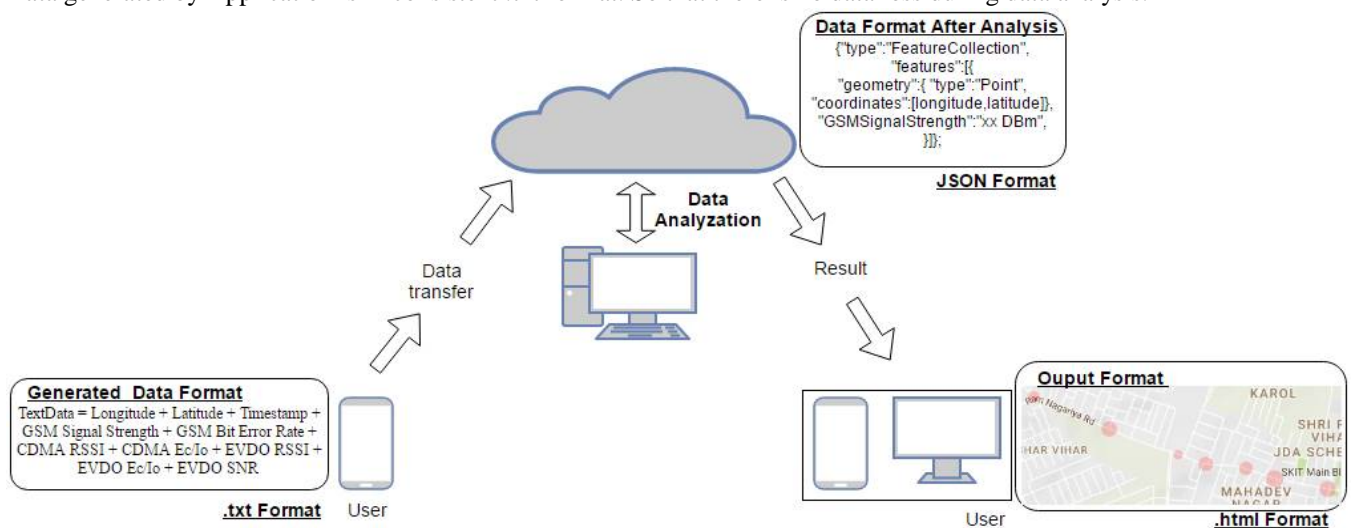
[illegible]

Data Format After Analysis
{"type":"FeatureCollection",
"features":[{
"geometry":{ "type":"Point",
"coordinates":[longitude,latitude]},
"GSMSignalStrength":"xx DBm",
}]};

JSON Format

Data Analyzation

Data transfer

Result

Generated Data Format
TextData = Longitude + Latitude + Timestamp + GSM Signal Strength + GSM Bit Error Rate + CDMA RSSI + CDMA Ec/Io + EVDO RSSI + EVDO Ec/Io + EVDO SNR

.txt Format

User

Ouput Format
KAROL
Sant Nagariya Rd
SHRI F
VIHA
HAR VIHAR
JDA SCHE
SKIT Main Bl
MAHADEV
NAGAR

User

.html Format